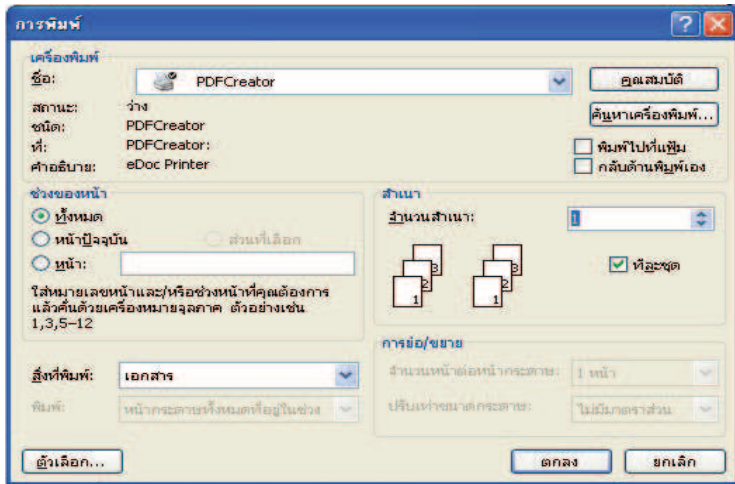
การพิมพ์

เครื่องพิมพ์
ชื่อ: PDFCreator
คุณสมบัติ
สถานะ: ว่าง
ชนิด: PDFCreator
ที่: PDFCreator:
คำอธิบาย: eDoc Printer
ค้นหาเครื่องพิมพ์...
พิมพ์ไปที่แฟ้ม
กลับด้านพิมพ์เอง

ช่วงของหน้า
ทั้งหมด
หน้าปัจจุบัน
ส่วนที่เลือก
หน้า:
ใส่หมายเลขหน้าและ/หรือช่วงหน้าที่คุณต้องการ แล้วคั่นด้วยเครื่องหมายจุลภาค ตัวอย่างเช่น 1,3,5–12

สำเนา
จำนวนสำเนา: 1
1 2 3 1 2 3
ที่ละชุด

สิ่งที่พิมพ์: เอกสาร
พิมพ์: หน้ากระดาษทั้งหมดที่อยู่ในช่วง

การย่อ/ขยาย
จำนวนหน้าต่อหน้ากระดาษ: 1 หน้า
ปรับเท่าขนาดกระดาษ: ไม่มีมาตราส่วน

ตัวเลือก...
ตกลง
ยกเลิก